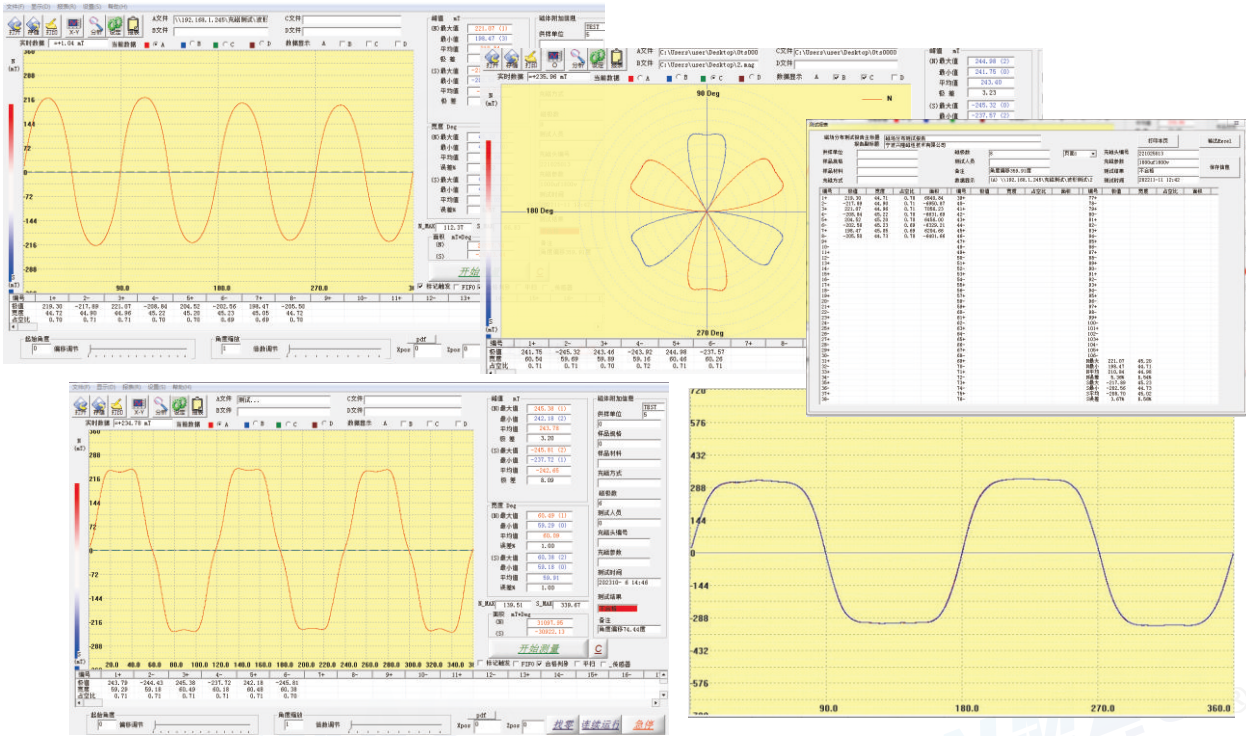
文件(F) 显示(D) 视图(V) 设置(S) 帮助(H)

打开 存储 打印 X-Y 分析 设置 报表

A文件 \\192.168.1.245\充磁测试\波形
B文件
C文件
D文件

实时数据 x=+1.04 mT 当前数据 A B C D 数据显示 A B C D

峰值 mT
(N)最大值 221.07 (1)
最小值 198.47 (3)
平均值
极 差
(S)最大值
最小值
平均值
极 差

磁体附加信息
供样单位 TEST

288
216
144
72
0
-72
-144
-216
-288

90.0 180.0 270.0

宽度 Deg
(N)最大值
最小值
平均值
误差%
(S)最大值
最小值
平均值
误差%

N_MAX 112.37

面积 mT•Deg
(N)
(S)

开始

标记触发 FIFO

编号 1+ 2- 3+ 4- 5+ 6- 7+ 8- 9+ 10- 11+ 12- 13+
峰值 219.30 -217.89 221.07 -208.84 204.52 -202.56 198.47 -205.50
宽度 44.72 44.90 44.71 45.22 45.28 45.23 45.05 44.72
占空比 0.70 0.71 0.71 0.70 0.70 0.69 0.69 0.70

起始角度 0 偏移调节
角度缩放 1 旋转调节
Xpos Ypos pdf

A文件 C:\Users\user\Desktop\Str000
B文件 C:\Users\user\Desktop\2.mag
C文件 C:\Users\user\Desktop\Str000
D文件

实时数据 x=+235.96 mT 当前数据 A B C D 数据显示 A B C D

峰值 mT
(N)最大值 244.98 (2)
最小值 241.75 (8)
平均值 243.49
极 差 3.23
(S)最大值 -245.32 (8)
最小值 -237.57 (2)

90 Deg
180 Deg
270 Deg
N

编号 1+ 2- 3+ 4- 5+ 6- 7+ 8-
峰值 241.75 -245.32 243.46 -243.92 244.98 -237.57
宽度 60.54 59.69 59.89 59.16 60.48 60.28
占空比 0.71 0.71 0.70 0.72 0.71 0.71

报表

磁体分布测试报告标题 磁场分布测试报告
报告编制单位 宁波××磁科技有限公司
打印报告 输出Excel 保存报告

供样单位 磁极数 8 页面1
样品规格 测试人员
样品材料 备注 角度偏移76.86度
充磁方式 数据路径 (A) \\192.168.1.245\充磁测试\波形\测试1

充磁头编号 221008813
充磁参数 1800uf 1800v
测试结论 不合格
测试时间 2022-11-11 12:48

编号 峰值 宽度 占空比 面积
1+ 219.30 44.71 0.70 6843.64
2- -217.89 44.90 0.71 -4950.87
3+ 221.07 44.96 0.71 7088.23
4- -208.84 45.22 0.70 -6631.69
5+ 204.52 45.28 0.70 6656.00
6- -202.56 45.23 0.69 -6320.21
7+ 198.47 45.05 0.69 6284.69
8- -205.50 44.72 0.70 -6601.09

N最大 221.07 45.28
N最小 198.47 44.71
N平均 210.84 44.98
N误差 9.38% 1.56%
S最大 -217.89 45.23
S最小 -202.56 44.72
S平均 -208.70 45.02
S误差 3.47% 0.06%

文件(F) 显示(D) 视图(V) 设置(S) 帮助(H)

打开 存储 打印 X-Y 分析 设置 报表

A文件 测试...
B文件
C文件
D文件

实时数据 x=+234.79 mT 当前数据 A B C D 数据显示 A B C D

峰值 mT
(N)最大值 245.38 (1)
最小值 242.18 (2)
平均值 243.79
极 差 3.20
(S)最大值 -245.81 (2)
最小值 -237.72 (1)
平均值 -242.45
极 差 8.09

宽度 Deg
(N)最大值 60.49 (1)
最小值 59.29 (0)
平均值 60.00
误差% 1.60
(S)最大值 60.38 (2)
最小值 59.18 (0)
平均值 59.81
误差% 1.60

N_MAX 139.51 S_MAX 339.07

面积 mT•Deg
(N) 31097.95
(S) -30922.13

磁体附加信息
供样单位 TEST
样品规格
样品材料
充磁方式
磁极数 8
测试人员
充磁头编号
充磁参数
测试时间 2023/10- 8 14:46
测试结果
备注 角度偏移76.86度

360
288
216
144
72
0
-72
-144
-216
-288
-360

20.0 40.0 60.0 80.0 100.0 120.0 140.0 160.0 180.0 200.0 220.0 240.0 260.0 280.0 300.0 320.0 340.0 360.0

开始测量 C
标记触发 FIFO 合格判读 平均 传感器

编号 1+ 2- 3+ 4- 5+ 6- 7+ 8- 9+ 10- 11+ 12- 13+ 14- 15+ 16-
峰值 243.79 -244.43 245.38 -237.72 242.18 -245.81
宽度 59.29 59.18 60.49 60.18 60.48 60.38
占空比 0.71 0.71 0.71 0.71 0.71 0.70

起始角度 0 偏移调节
角度缩放 1 旋转调节
Xpos Ypos pdf
找零 连续回归 急停

720
576
432
288
144
0
-144
-288
-432
-576
-720
90.0 180.0 270.0 360.0